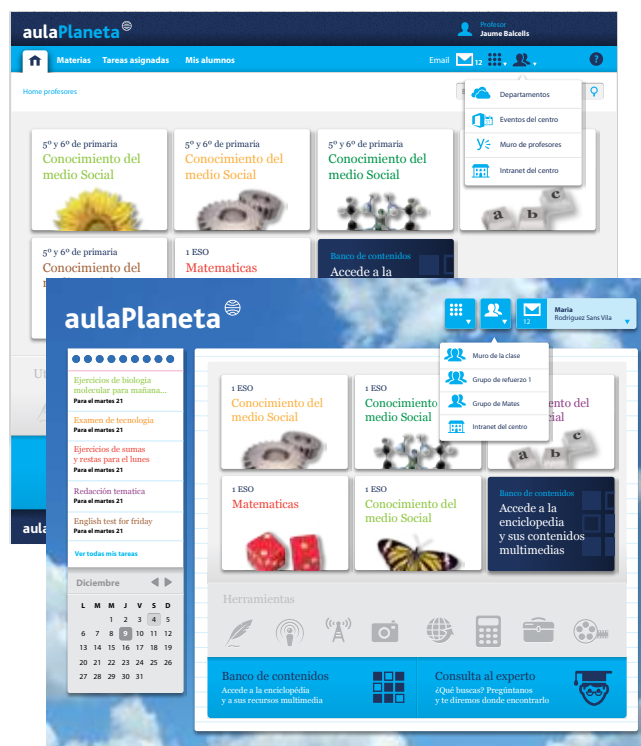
aulaPlaneta

Profesor
Jaume Balcells

Materias Tareas asignadas Mis alumnos

Email 12

Home profesores

Departamentos
Eventos del centro
Muro de profesores
Intranet del centro

5º y 6º de primaria
Conocimiento del medio Social

5º y 6º de primaria
Conocimiento del medio Social

5º y 6º de primaria
Conocimiento del medio Social

5º y 6º de primaria
Conocimiento del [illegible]

1 ESO
Matematicas

Banco de contenidos
Accede a la

Ut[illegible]

aula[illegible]

aulaPlaneta

12

Maria
Rodriguez Sans Vila

Muro de la clase
Grupo de refuerzo 1
Grupo de Mates
Intranet del centro

Ejercicios de biologia molecular para mañana...
Para el martes 21

Examen de tecnologia
Para el martes 21

Ejercicios de sumas y restas para el lunes
Para el martes 21

Redacción tematica
Para el martes 21

English test for friday
Para el martes 21

Ver todas mis tareas

Diciembre

| L | M | M | J | V | S | D |
|---|---|---|---|---|---|---|
| 1 | 2 | 3 | 4 | | | |
| 5 | 6 | 7 | 8 | 9 | 10 | 11 | 12 |
| 13 | 14 | 15 | 16 | 17 | 18 | 19 |
| 20 | 21 | 22 | 23 | 24 | 25 | 26 |
| 27 | 28 | 29 | 30 | 31 | | |

1 ESO
Conocimiento del medio Social

1 ESO
Conocimiento del medio Social

1 ESO
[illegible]

1 ESO
Matematicas

1 ESO
Conocimiento del medio Social

Banco de contenidos
Accede a la enciclopedia y sus contenidos multimedias

Herramientas

Banco de contenidos
Accede a la enciclopédia y a sus recursos multimedia

Consulta al experto
¿Qué buscas? Pregúntanos y te diremos donde encontrarlo